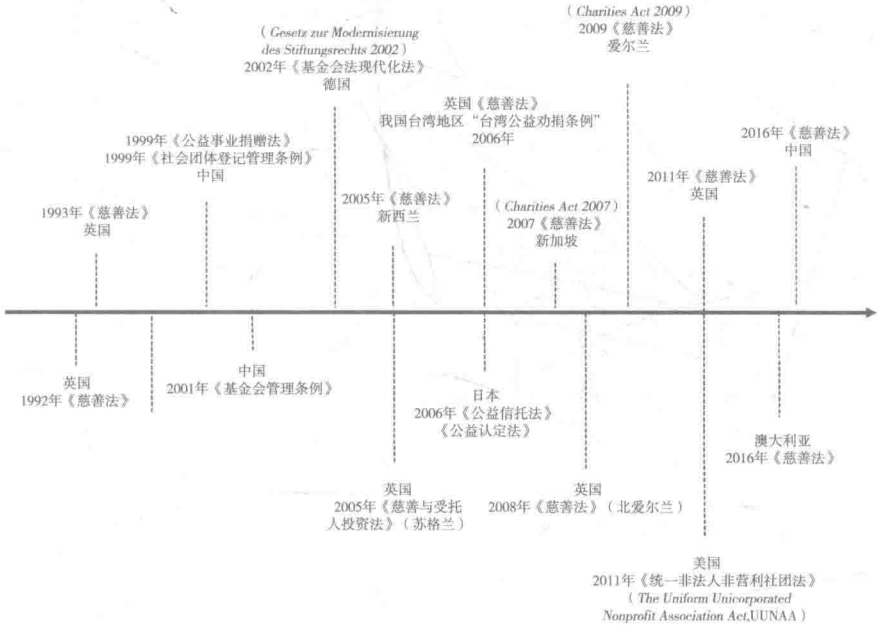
( Charities Act 2009 )
2009《慈善法》
爱尔兰

( Gesetz zur Modernisierung des Stiftungsrechts 2002 )
2002年《基金会法现代化法》
德国

英国《慈善法》
我国台湾地区“台湾公益劝捐条例”
2006年

1999年《公益事业捐赠法》
1999年《社会团体登记管理条例》
中国

2016年《慈善法》
中国

2011年《慈善法》
英国

2005年《慈善法》
新西兰

( Charities Act 2007 )
2007《慈善法》
新加坡

1993年《慈善法》
英国

英国
1992年《慈善法》

中国
2001年《基金会管理条例》

日本
2006年《公益信托法》
《公益认定法》

澳大利亚
2016年《慈善法》

英国
2005年《慈善与受托人投资法》（苏格兰）

英国
2008年《慈善法》（北爱尔兰）

美国
2011年《统一非法人非营利社团法》
( The Uniform Unincorporated Nonprofit Association Act,UUNAA )